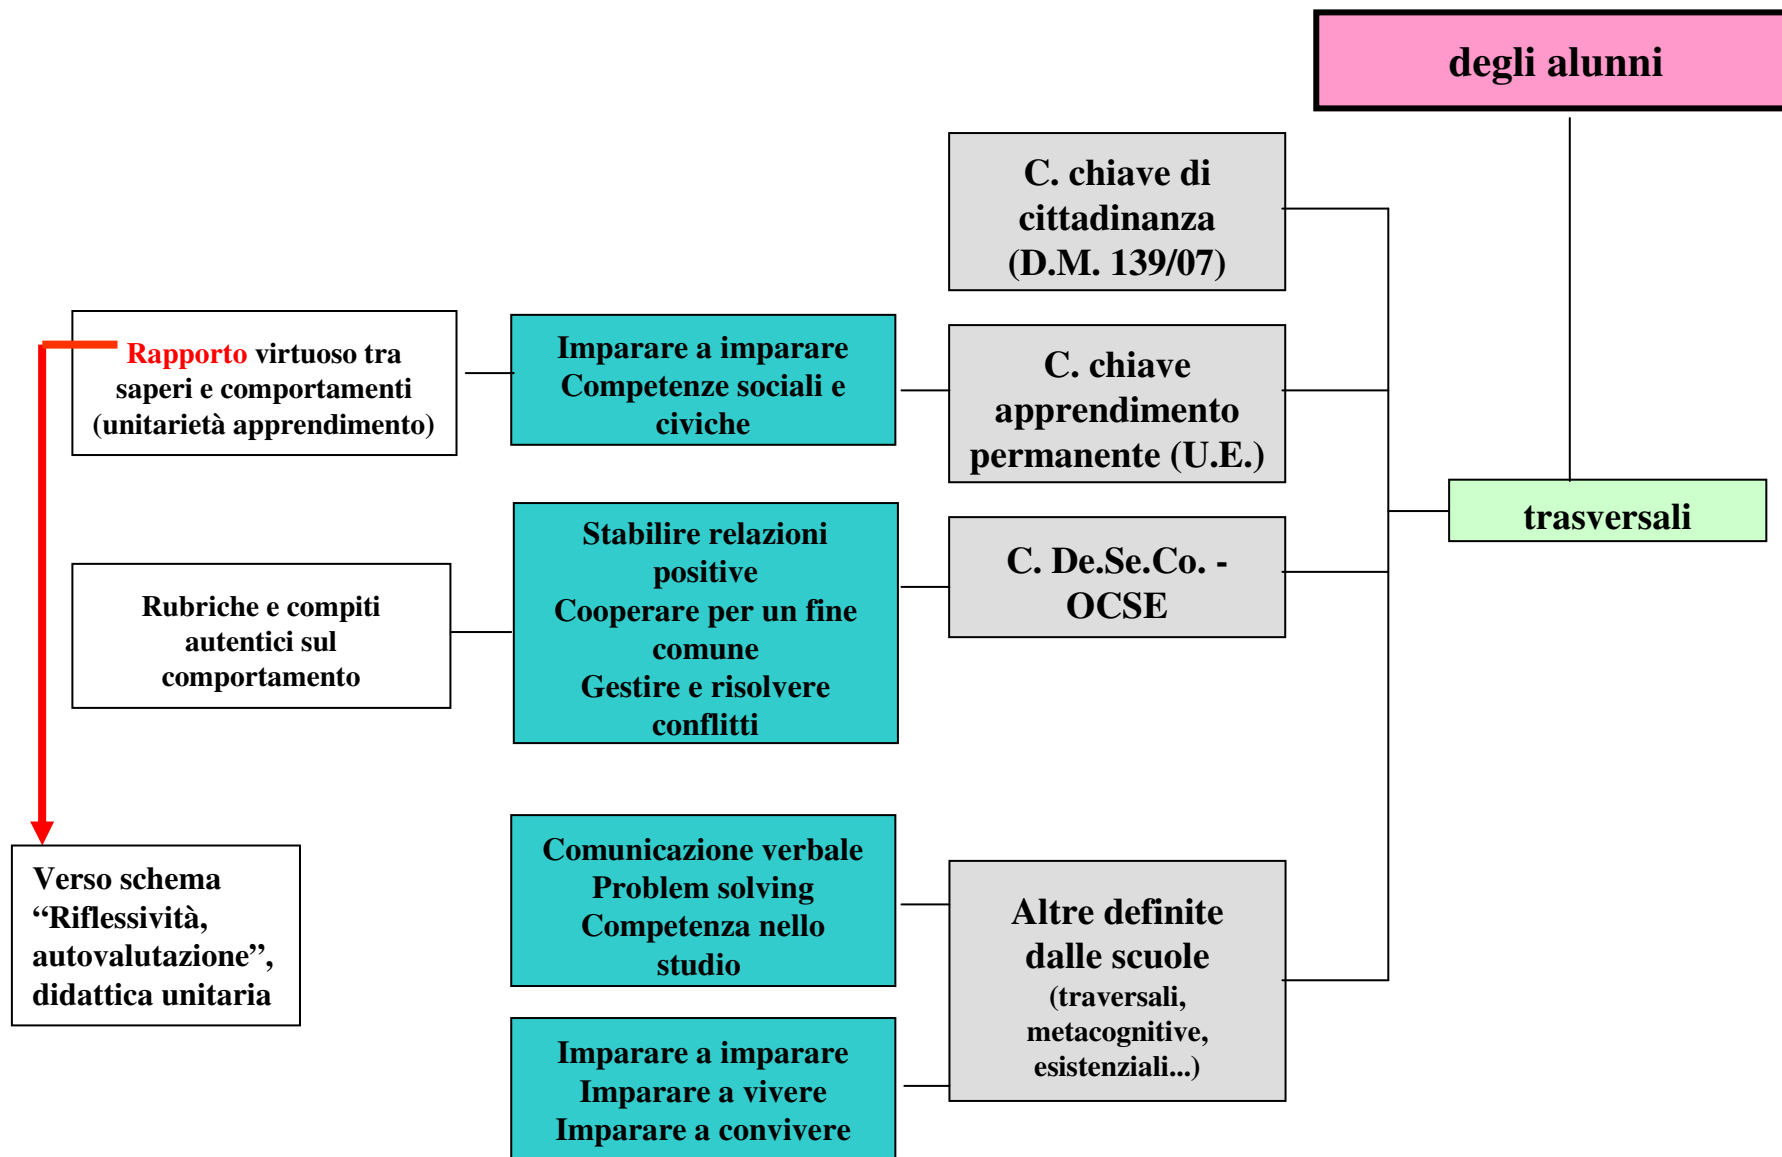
degli alunni

trasversali

C. chiave di cittadinanza (D.M. 139/07)

C. chiave apprendimento permanente (U.E.)

C. De.Se.Co. - OCSE

Altre definite dalle scuole (traversali, metacognitive, esistenziali...)

Imparare a imparare
Competenze sociali e civiche

Stabilire relazioni positive
Cooperare per un fine comune
Gestire e risolvere conflitti

Comunicazione verbale
Problem solving
Competenza nello studio

Imparare a imparare
Imparare a vivere
Imparare a convivere

Rapporto virtuoso tra saperi e comportamenti (unitarietà apprendimento)

Rubriche e compiti autentici sul comportamento

Verso schema "Riflessività, autovalutazione", didattica unitaria